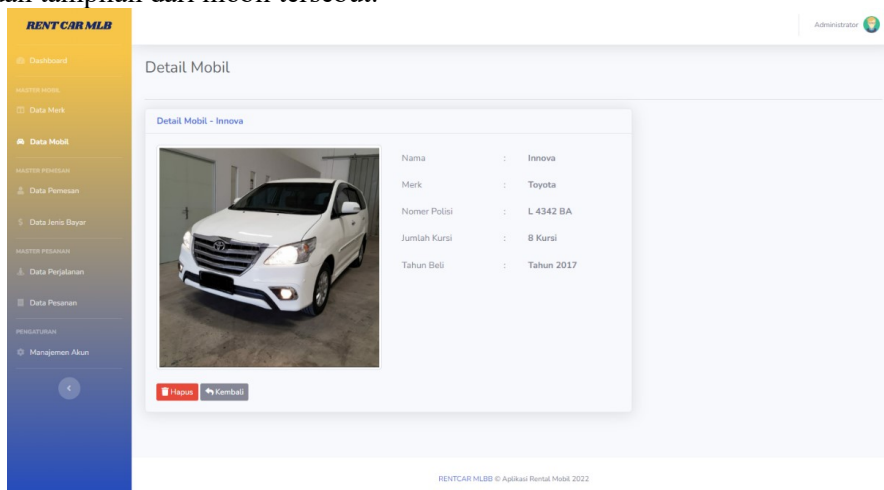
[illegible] tampilan dari mobil tersebut.

RENT CAR MLB

Dashboard

MASTER MOBIL

Data Merk

Data Mobil

MASTER PEMESAN

Data Pemesan

Data Jenis Bayar

MASTER PESANAN

Data Perjalanan

Data Pesanan

PENGATURAN

Manajemen Akun

Administrator

Detail Mobil

Detail Mobil - Innova

| Nama | : | Innova |
|---|---|---|
| Merk | : | Toyota |
| Nomer Polisi | : | L 4342 BA |
| Jumlah Kursi | : | 8 Kursi |
| Tahun Beli | : | Tahun 2017 |

Hapus Kembali

RENTCAR MLBB © Aplikasi Rental Mobil 2022